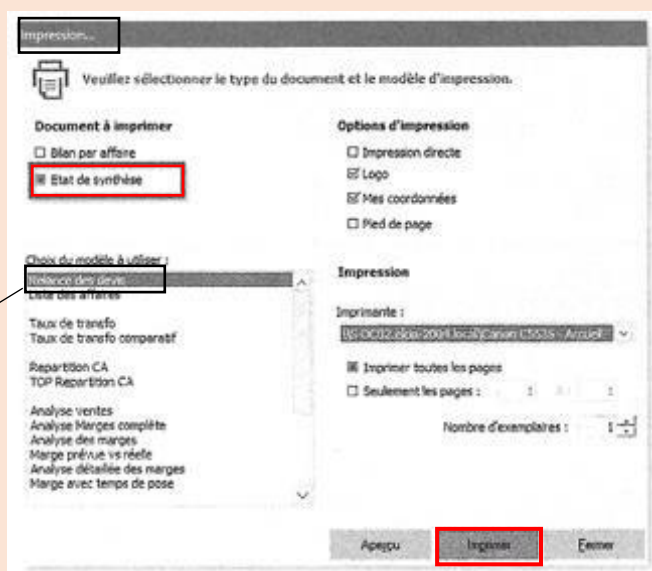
Impression...

Veuillez sélectionner le type du document et le modèle d'impression.

Document à imprimer

☐ Bilan par affaire

☒ Etat de synthèse

Options d'impression

☐ Impression directe

☑ Logo

☑ Mes coordonnées

☐ Pied de page

Choix du modèle à utiliser :

Relance des devis
Liste des affaires

Taux de transfo
Taux de transfo comparatif

Repartition CA
TOP Repartition CA

Analyse ventes
Analyse Marges complète
Analyse des marges
Marge prévue vs réelle
Analyse détaillée des marges
Marge avec temps de pose

Impression

Imprimante :

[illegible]

☒ Imprimer toutes les pages

☐ Seulement les pages : 1 à 1

Nombre d'exemplaires : 1

Aperçu

Imprimer

Fermer